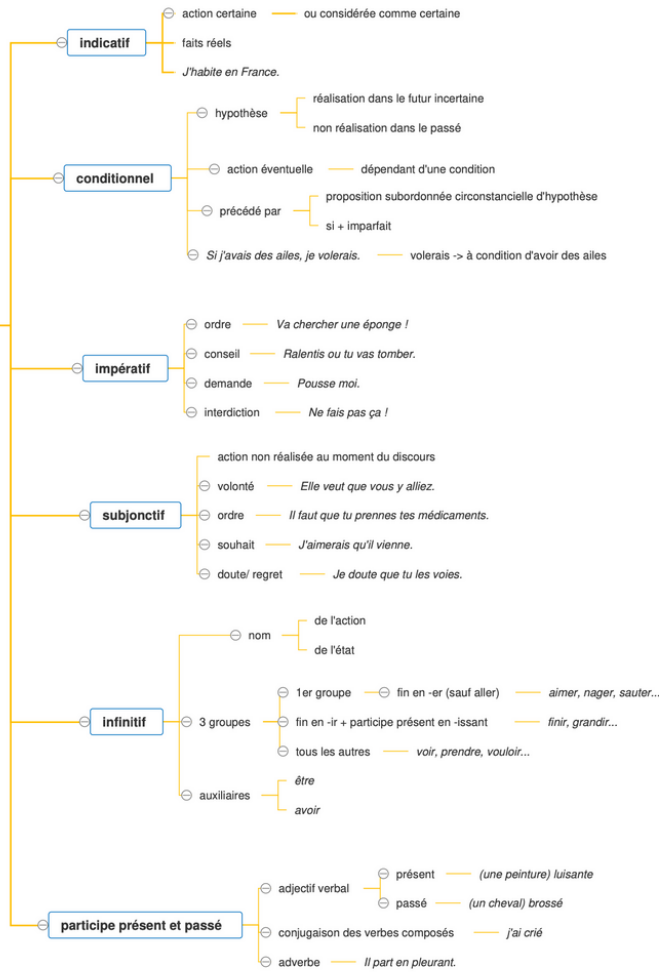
indicatif
action certaine
ou considérée comme certaine
faits réels
J'habite en France.

conditionnel
hypothèse
réalisation dans le futur incertaine
non réalisation dans le passé
action éventuelle
dépendant d'une condition
précédé par
proposition subordonnée circonstancielle d'hypothèse
si + imparfait
Si j'avais des ailes, je volerais.
volerais -> à condition d'avoir des ailes

impératif
ordre
Va chercher une éponge !
conseil
Ralentis ou tu vas tomber.
demande
Pousse moi.
interdiction
Ne fais pas ça !

subjonctif
action non réalisée au moment du discours
volonté
Elle veut que vous y alliez.
ordre
Il faut que tu prennes tes médicaments.
souhait
J'aimerais qu'il vienne.
doute/ regret
Je doute que tu les voies.

infinitif
nom
de l'action
de l'état
3 groupes
1er groupe
fin en -er (sauf aller)
aimer, nager, sauter...
fin en -ir + participe présent en -issant
finir, grandir...
tous les autres
voir, prendre, vouloir...
auxiliaires
être
avoir

participe présent et passé
adjectif verbal
présent
(une peinture) luisante
passé
(un cheval) brossé
conjugaison des verbes composés
j'ai crié
adverbe
Il part en pleurant.